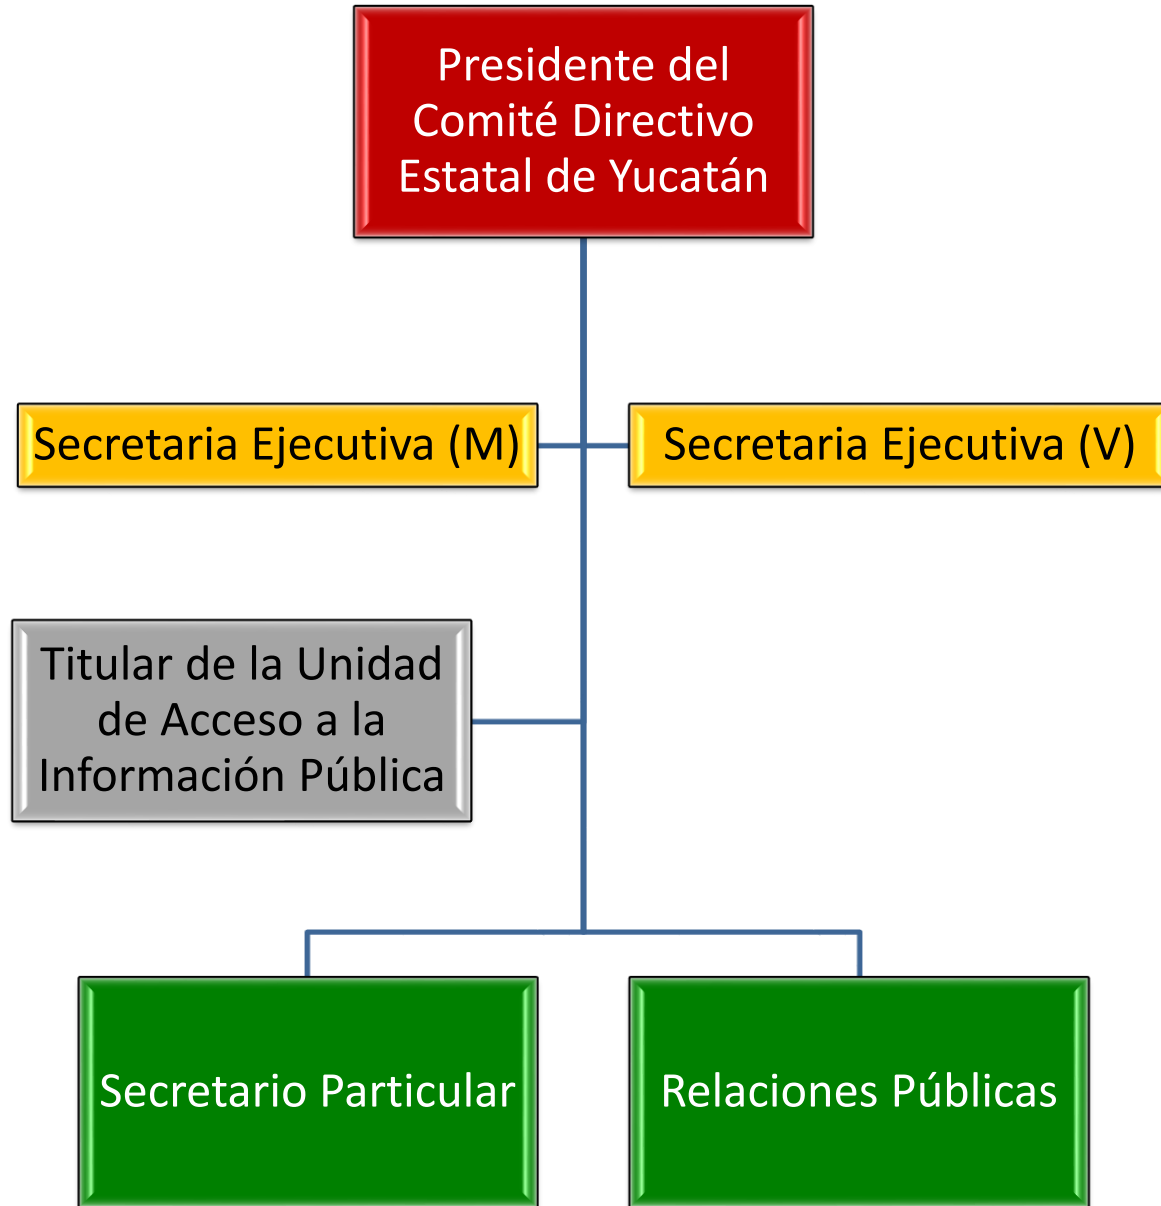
Presidente del Comité Directivo Estatal de Yucatán

Secretaria Ejecutiva (M)

Secretaria Ejecutiva (V)

Titular de la Unidad de Acceso a la Información Pública

Secretario Particular

Relaciones Públicas